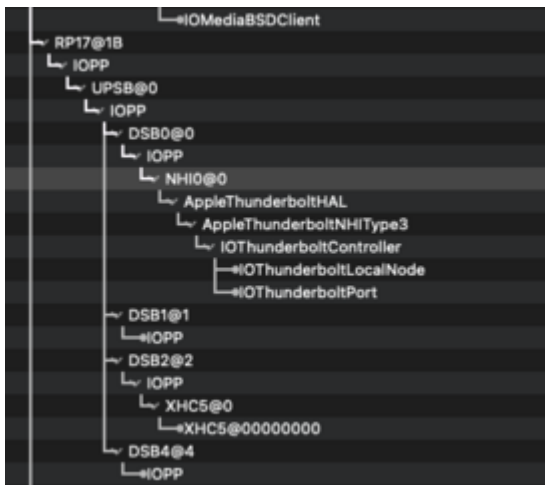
IOMediaBSDClient
RP17@1B
IOPP
UPSB@0
IOPP
DSB0@0
IOPP
NHI0@0
AppleThunderboltHAL
AppleThunderboltNHIType3
IOThunderboltController
IOThunderboltLocalNode
IOThunderboltPort
DSB1@1
IOPP
DSB2@2
IOPP
XHC5@0
XHC5@00000000
DSB4@4
IOPP